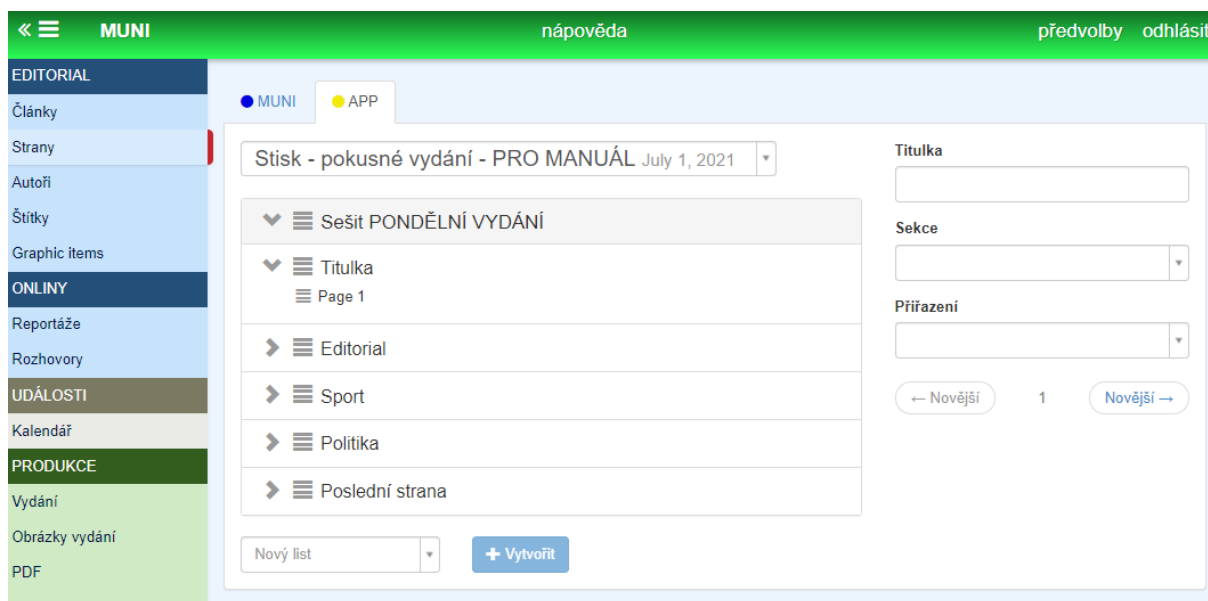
« ☰ MUNI
nápověda
předvolby odhlásit

EDITORIAL
Články
Strany
Autoři
Štítky
Graphic items
ONLINY
Reportáže
Rozhovory
UDÁLOSTI
Kalendář
PRODUKCE
Vydání
Obrázky vydání
PDF

MUNI
APP

Stisk - pokusné vydání - PRO MANUÁL July 1, 2021

Sešit PONDĚLNÍ VYDÁNÍ
Titulka
Page 1
Editorial
Sport
Politika
Poslední strana

Nový list
+ Vytvořit

Titulka
Sekce
Přiřazení
← Novější
1
Novější →